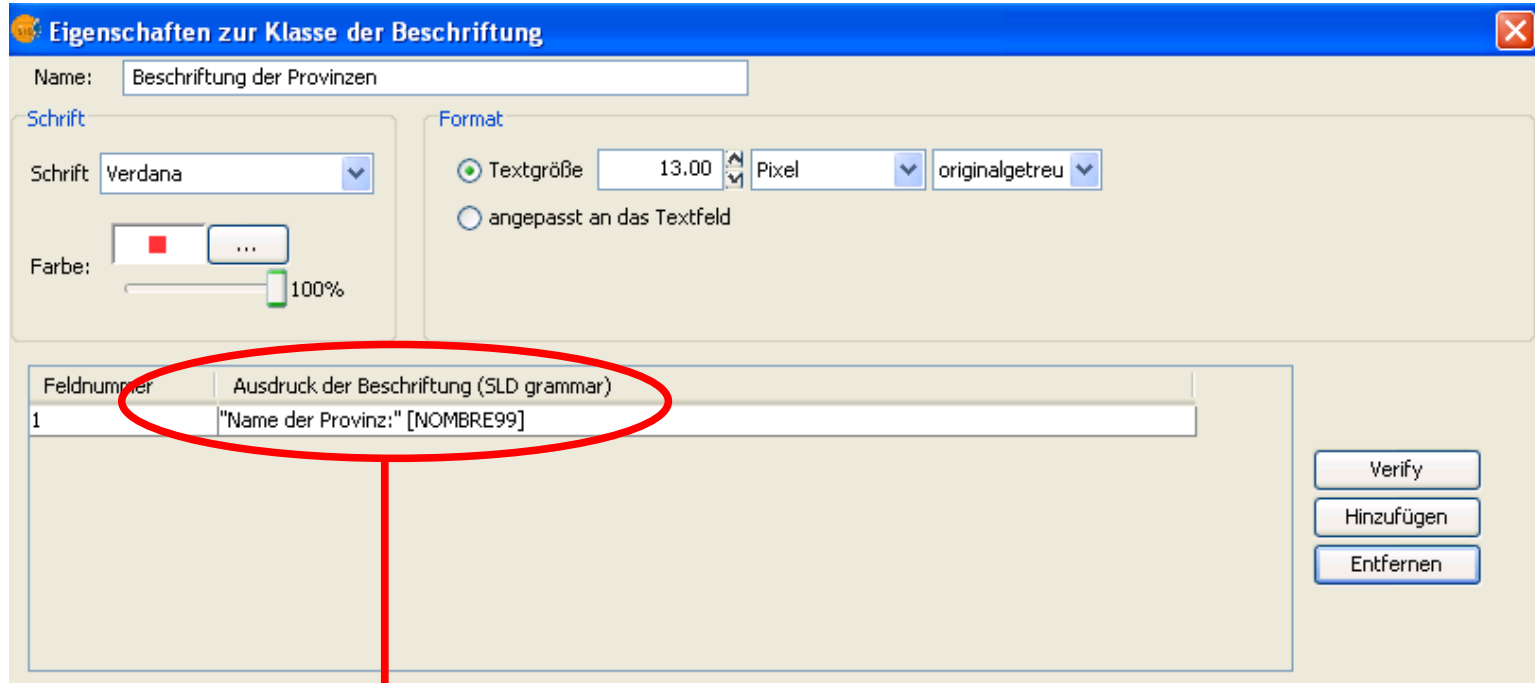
Eigenschaften zur Klasse der Beschriftung

Name: Beschriftung der Provinzen

Schrift

Schrift Verdana

Farbe: ...

100%

Format

Textgröße 13.00 Pixel originalgetreu

angepasst an das Textfeld

| Feldnummer | Ausdruck der Beschriftung (SLD grammar) |
|---|---|
| 1 | "Name der Provinz:" [NOMBRE99] |

Verify

Hinzufügen

Entfernen